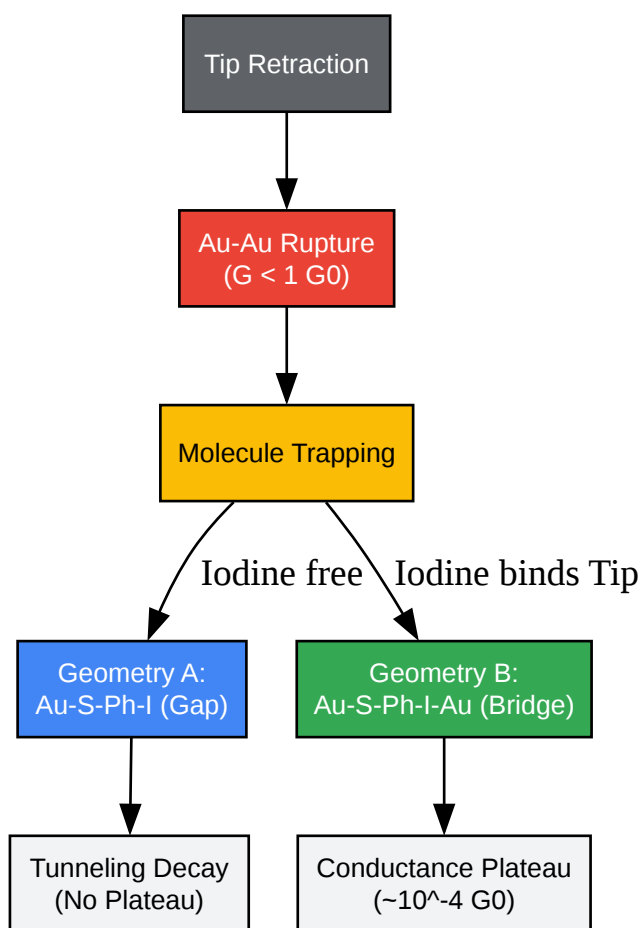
Tip Retraction

Au-Au Rupture
(G < 1 G0)

Molecule Trapping

Iodine free

Iodine binds Tip

Geometry A:
Au-S-Ph-I (Gap)

Geometry B:
Au-S-Ph-I-Au (Bridge)

Tunneling Decay
(No Plateau)

Conductance Plateau
(~10^-4 G0)